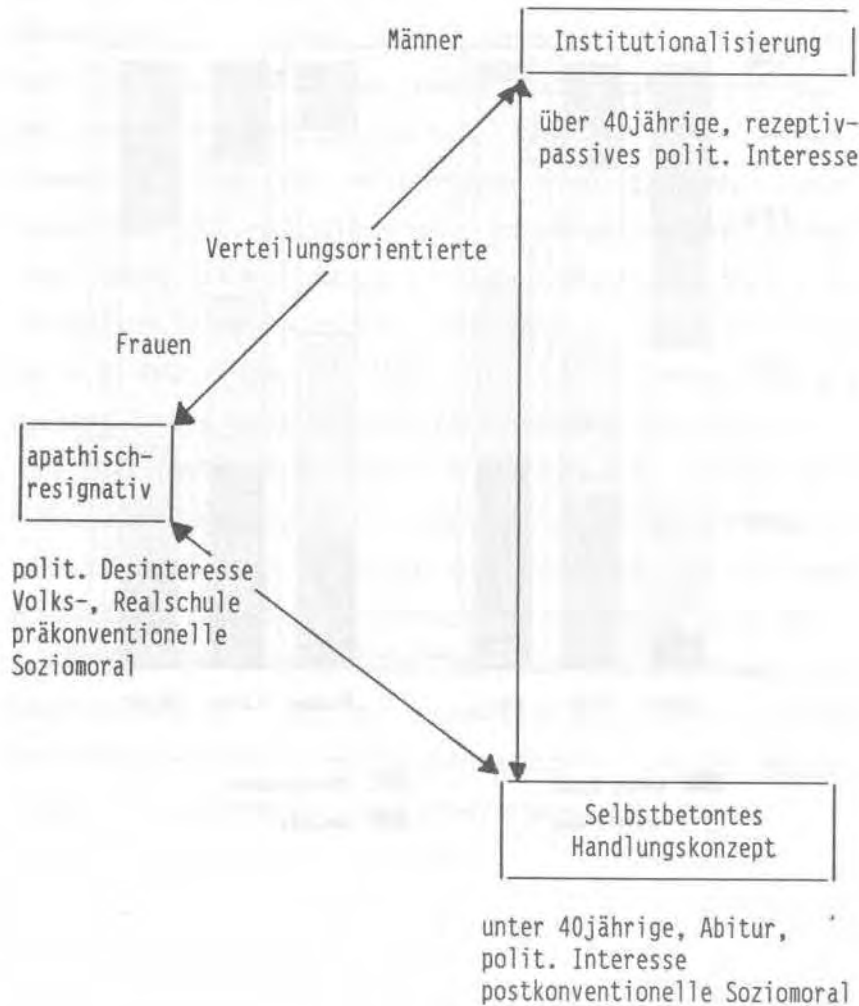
Männer

Institutionalisierung

über 40jährige, rezeptiv-passives polit. Interesse

Verteilungsorientierte

Frauen

apathisch-resignativ

polit. Desinteresse
Volks-, Realschule
präkonventionelle Soziomoral

Selbstbetontes Handlungskonzept

unter 40jährige, Abitur, polit. Interesse
postkonventionelle Soziomoral